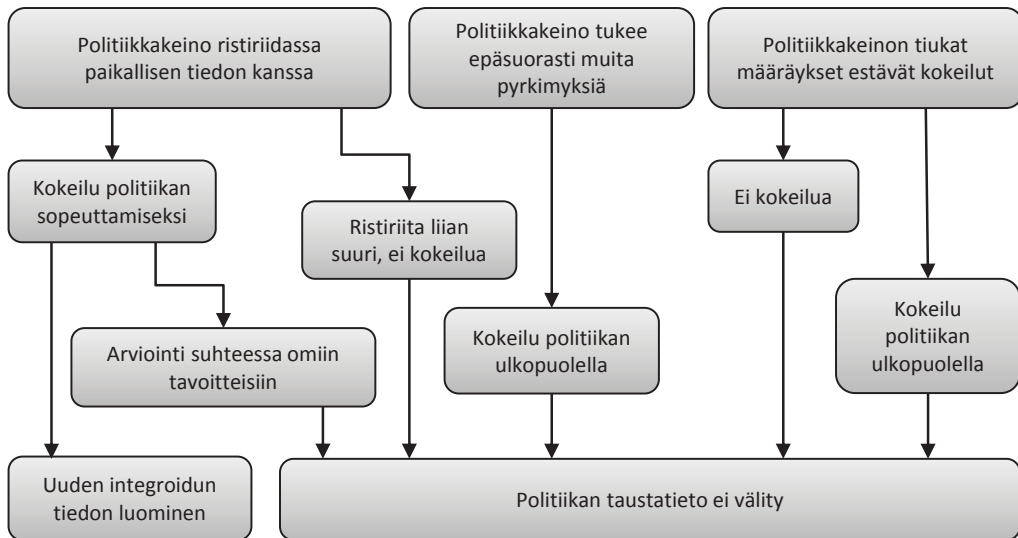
Politiikkakeino ristiriidassa paikallisen tiedon kanssa

Politiikkakeino tukee epäsuorasti muita pyrkimyksiä

Politiikkakeinon tiukat määräykset estävät kokeilut

Kokeilu politiikan sopeuttamiseksi

Ristiriita liian suuri, ei kokeilua

Ei kokeilua

Kokeilu politiikan ulkopuolella

Kokeilu politiikan ulkopuolella

Arviointi suhteessa omiin tavoitteisiin

Uuden integroidun tiedon luominen

Politiikan taustatieto ei välity